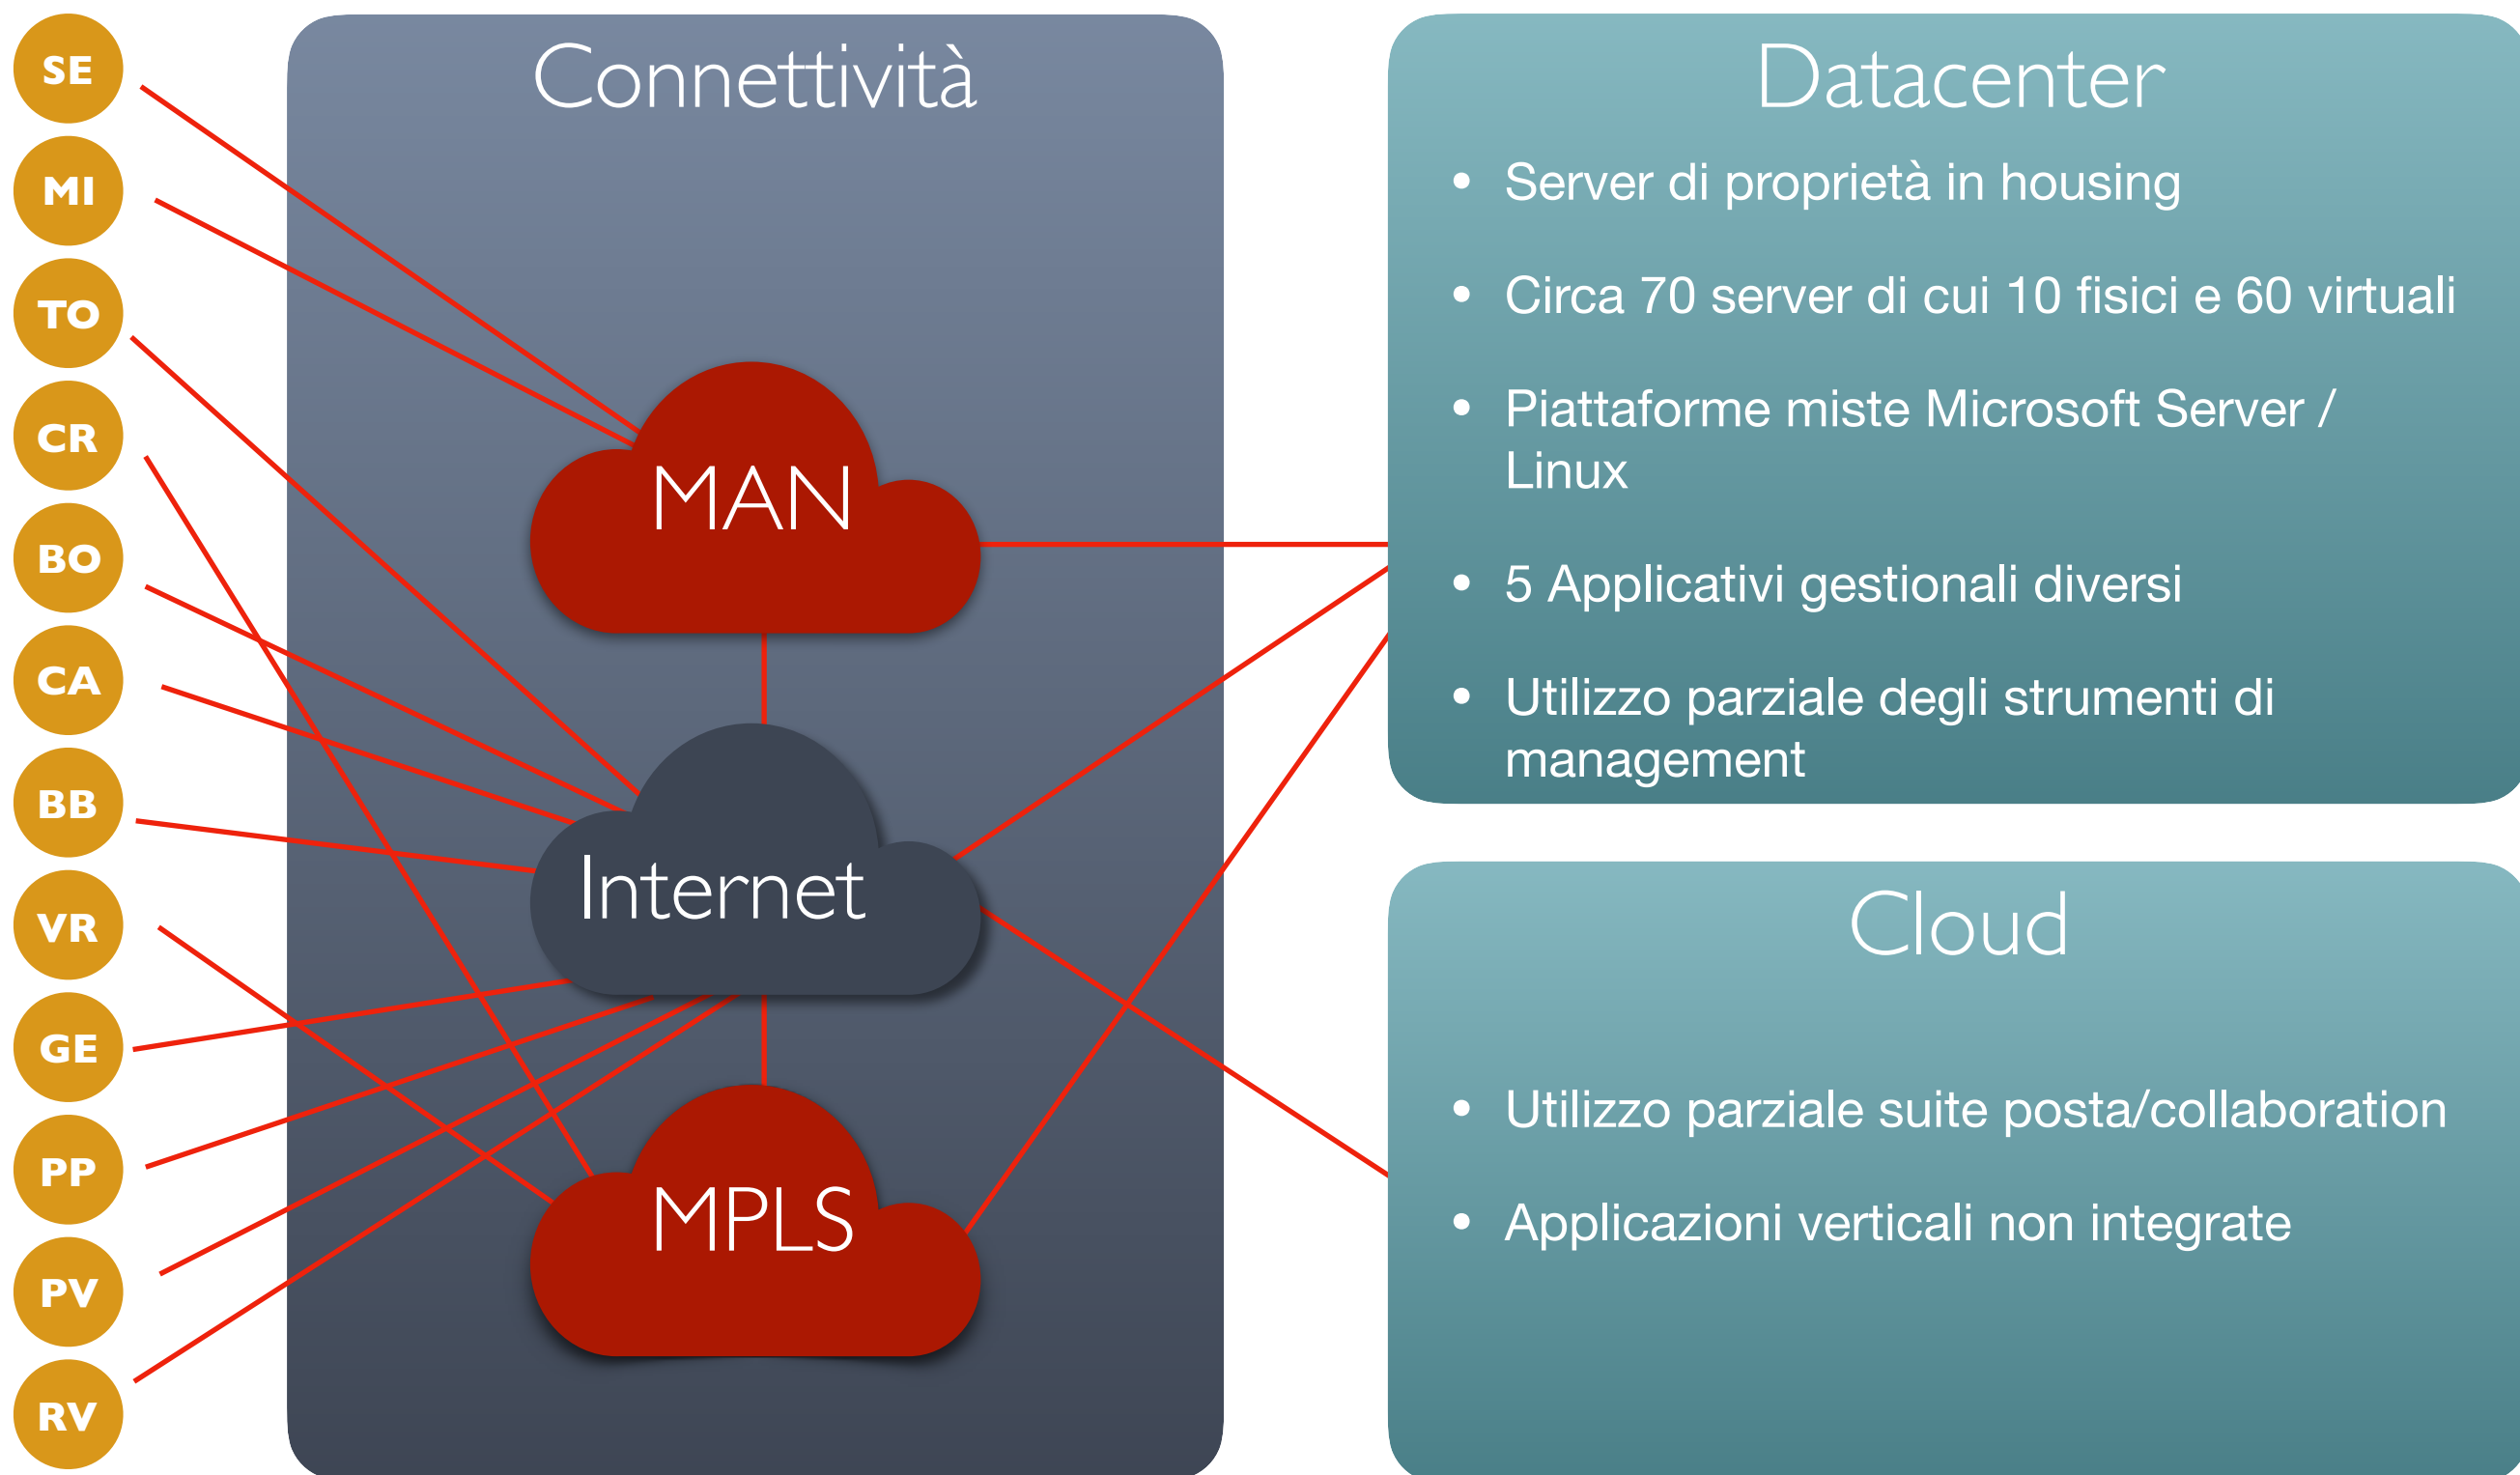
SE
MI
TO
CR
BO
CA
BB
VR
GE
PP
PV
RV

Connettività

MAN

Internet

MPLS

Datacenter

- Server di proprietà in housing
- Circa 70 server di cui 10 fisici e 60 virtuali
- Piattaforme miste Microsoft Server / Linux
- 5 Applicativi gestionali diversi
- Utilizzo parziale degli strumenti di management

Cloud

- Utilizzo parziale suite posta/collaboration
- Applicazioni verticali non integrate